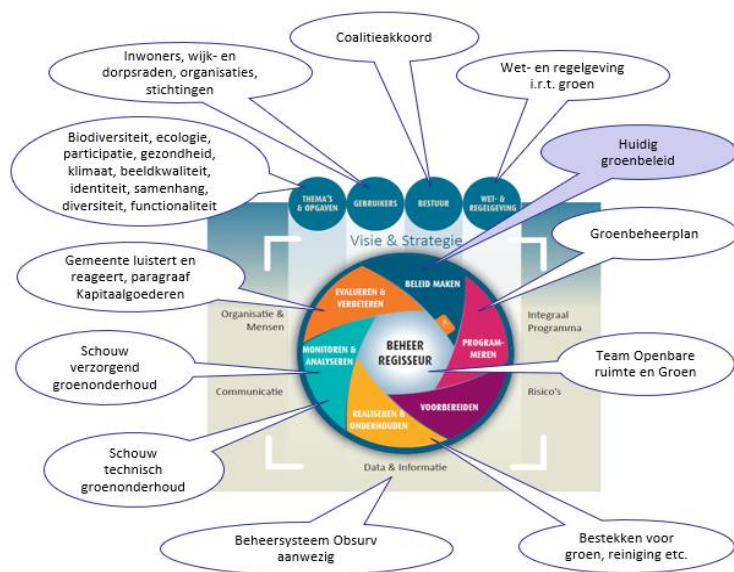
Coalitieakkoord

Inwoners, wijk- en dorpsraden, organisaties, stichtingen

Wet- en regelgeving i.r.t. groen

Biodiversiteit, ecologie, participatie, gezondheid, klimaat, beeldkwaliteit, identiteit, samenhang, diversiteit, functionaliteit

Huidig groenbeleid

THEMA'S & OPGAVEN

GEBRUIKERS

BESTUUR

WET- & REGELGEVING

Visie & Strategie

Groenbeheerplan

Gemeente luistert en reageert, paragraaf Kapitaalgoederen

BELEID MAKEN

EVALUEREN & VERBETEREN

Organisatie & Mensen

Integraal Programma

PROGRAMMEREN

MONITOREN & ANALYSEREN

BEHEER REGISSEUR

Schouw verzorgend groenonderhoud

Team Openbare ruimte en Groen

Communicatie

Risico's

VOORBEREIDEN

REALISEREN & ONDERHOUDEN

Schouw technisch groenonderhoud

Data & Informatie

Beheersysteem Obsurv aanwezig

Bestekken voor groen, reiniging etc.